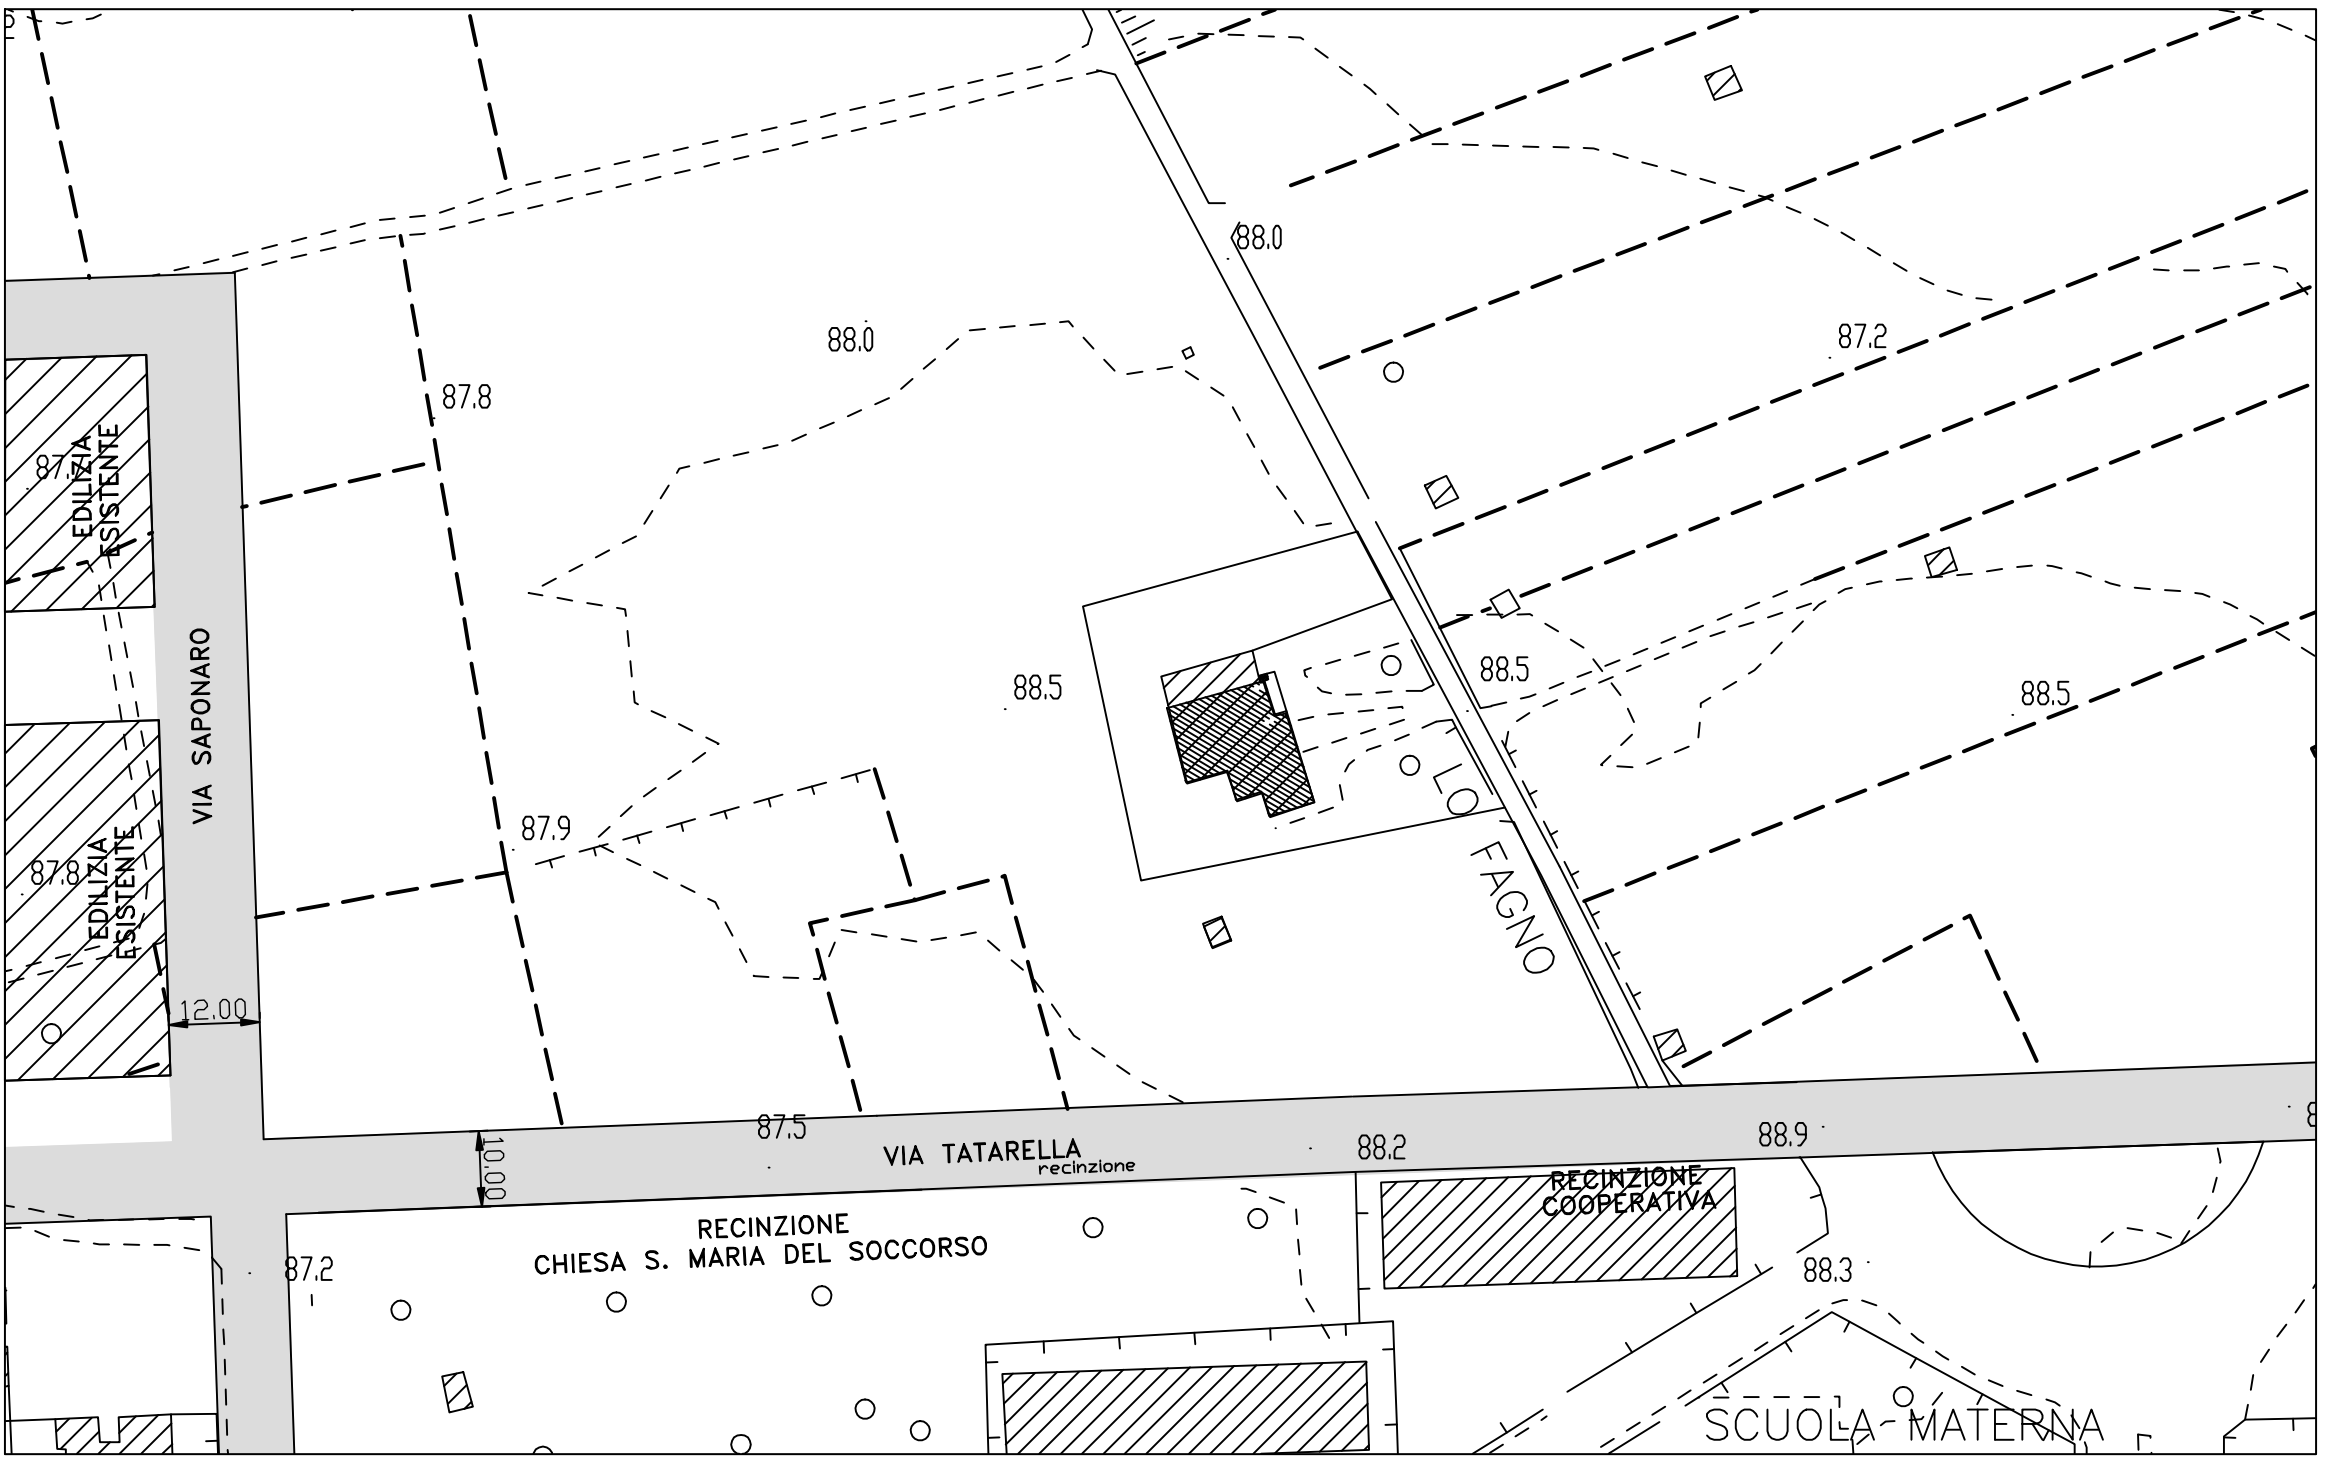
88.0

88.0

87.2

87.8

87.7
EDILIZIA ESISTENTE

VIA SAPONARO

88.5

88.5

88.5

LO FAGNO

87.9

87.8
EDILIZIA ESISTENTE

12.00

87.5

VIA TATARELLA
recinzione

10.00

88.2

88.9

RECINZIONE COOPERATIVA

RECINZIONE
CHIESA S. MARIA DEL SOCCORSO

87.2

88.3

SCUOLA MATERNA